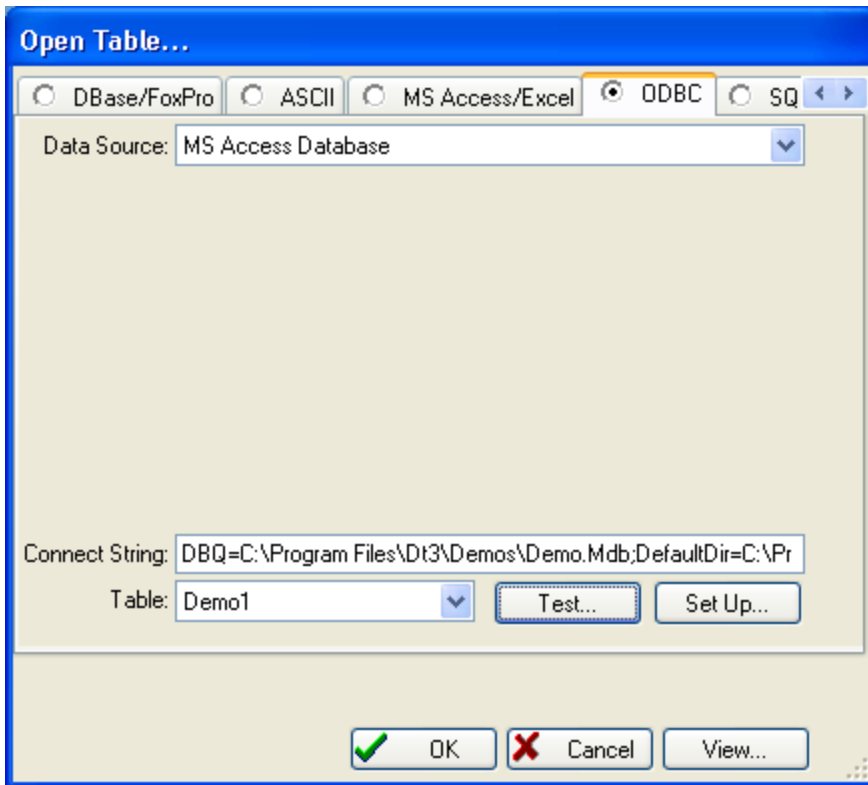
Open Table...

DBase/FoxPro ASCII MS Access/Excel ODBC SQ

Data Source: MS Access Database

Connect String: DBQ=C:\Program Files\Dt3\Demos\Demo.Mdb;DefaultDir=C:\Pr

Table: Demo1

Test...

Set Up...

OK

Cancel

View...